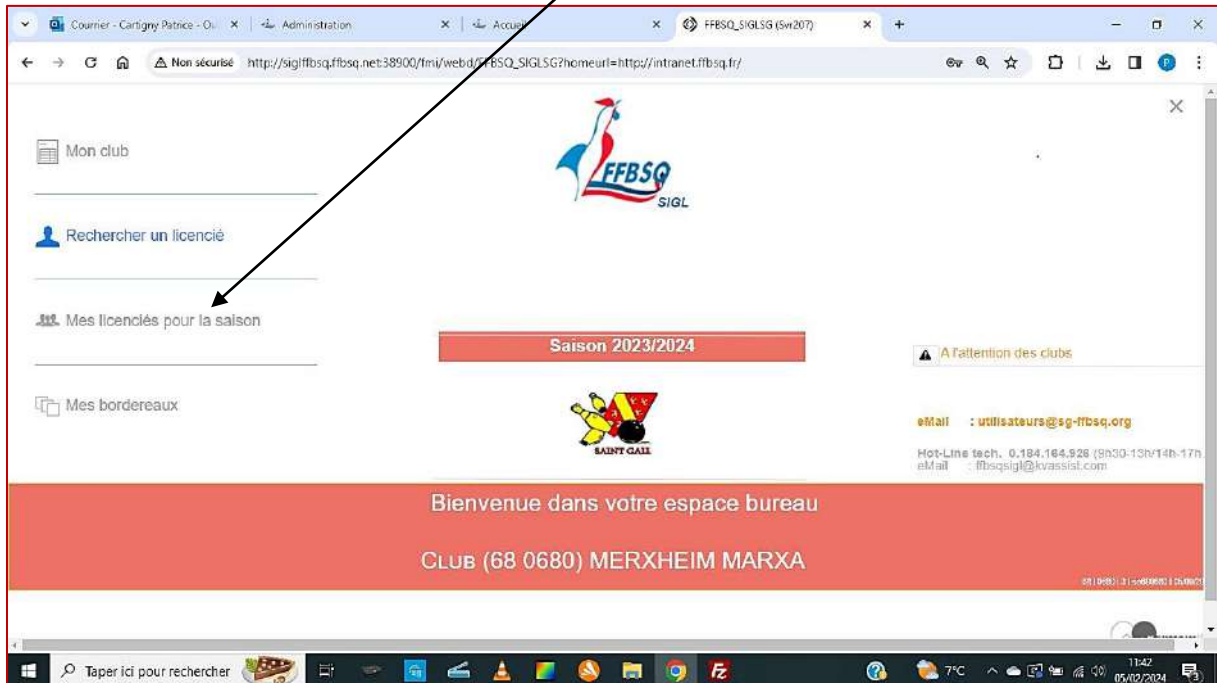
Courrier - Cartigny Patrice - Ou × Administration × Accueil × FFBSQ_SIGLSG (Svr207) × +

Non sécurisé http://siglffbsq.ffbsq.net:38900/fmi/webd/FFBSQ_SIGLSG?homeurl=http://intranet.ffbsq.fr/

Mon club

Rechercher un licencié

Mes licenciés pour la saison

Mes bordereaux

FFBSQ SIGL

Saison 2023/2024

SAINT GALL

A l'attention des clubs

eMail : utilisateurs@sg-ffbsq.org

Hot-Line tech. 0.184.164.926 (9h30-13h/14h-17h
eMail : ffbsqsigl@kvassist.com

Bienvenue dans votre espace bureau

Club (68 0680) MERXHEIM MARXA

Taper ici pour rechercher

7°C

11:42
05/02/2024